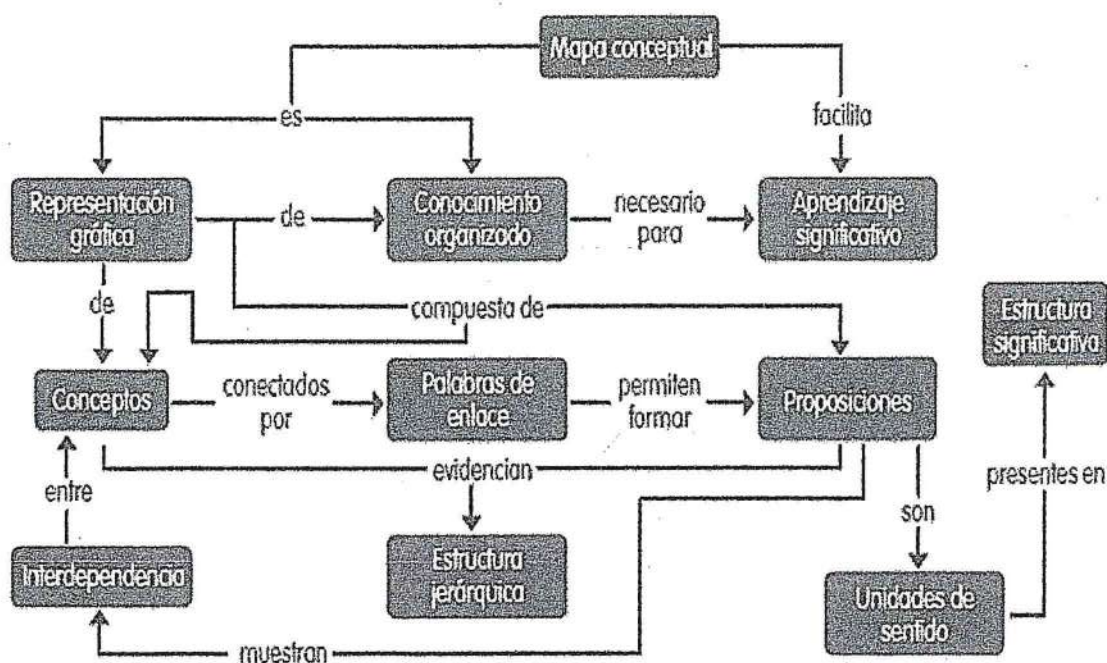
Mapa conceptual

es

facilita

Representación gráfica

de

Conocimiento organizado

necesario para

Aprendizaje significativo

de

compuesta de

Estructura significativa

Conceptos

conectados por

Palabras de enlace

permiten formar

Proposiciones

evidencian

entre

son

presentes en

Interdependencia

Estructura jerárquica

Unidades de sentido

muestran